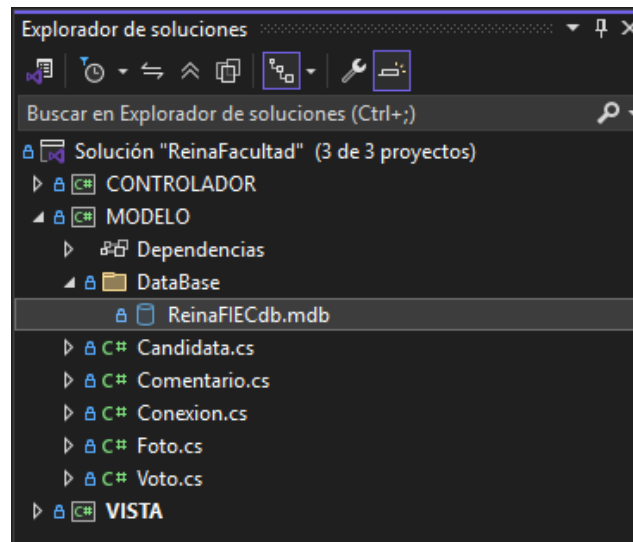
Explorador de soluciones

Buscar en Explorador de soluciones (Ctrl+;)

Solución "ReinaFacultad" (3 de 3 proyectos)
C# CONTROLADOR
C# MODELO
Dependencias
DataBase
ReinaFIECdb.mdb
C# Candidata.cs
C# Comentario.cs
C# Conexion.cs
C# Foto.cs
C# Voto.cs
C# VISTA